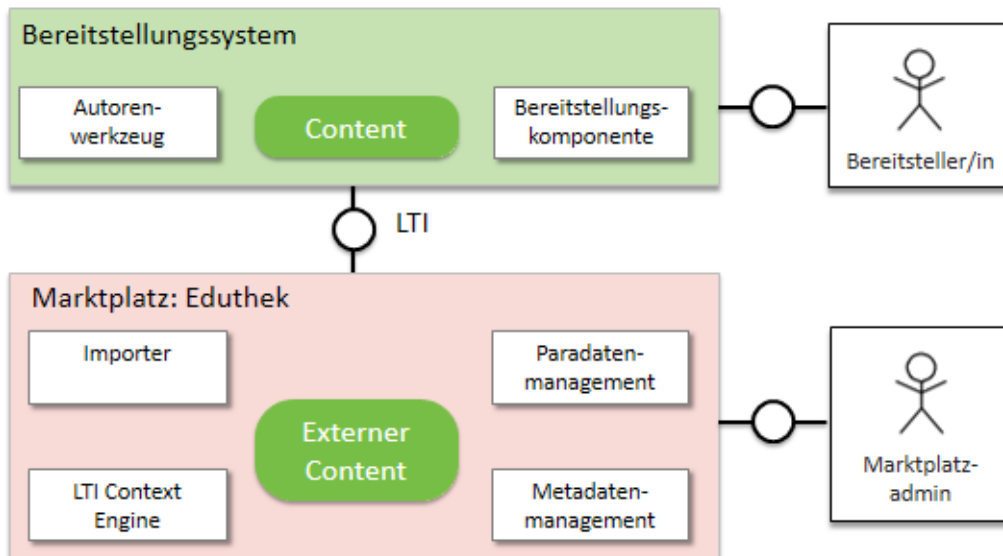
Bereitstellungssystem

Autorenwerkzeug

Content

Bereitstellungskomponente

Bereitsteller/in

LTI

Marktplatz: Eduthek

Importer

Paradatenmanagement

Externer Content

LTI Context Engine

Metadatenmanagement

Marktplatzadmin